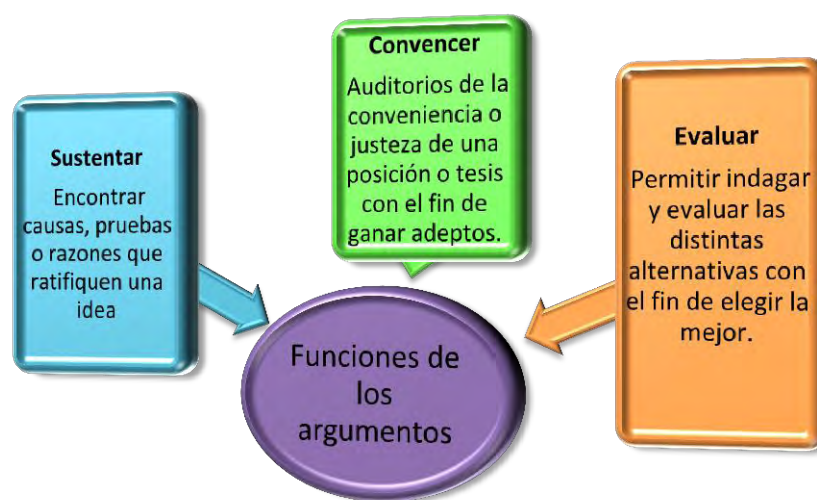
Sustentar

Encontrar causas, pruebas o razones que ratifiquen una idea

Convencer

Auditorios de la conveniencia o justeza de una posición o tesis con el fin de ganar adeptos.

Evaluar

Permitir indagar y evaluar las distintas alternativas con el fin de elegir la mejor.

Funciones de los argumentos